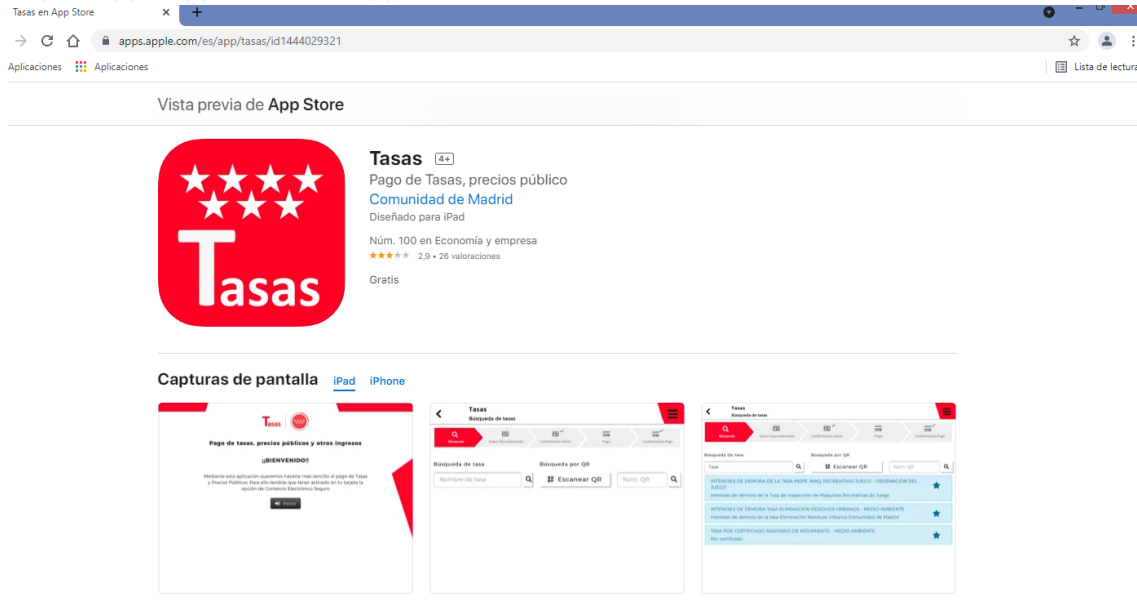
Tasas en App Store

apps.apple.com/es/app/tasas/id1444029321

Aplicaciones Aplicaciones

Lista de lectura

Vista previa de App Store

Tasas 4+
Pago de Tasas, precios público
Comunidad de Madrid
Diseñado para iPad

Núm. 100 en Economía y empresa
2,9 • 26 valoraciones

Gratis

Capturas de pantalla iPad iPhone

Tasas

Pago de tasas, precios públicos y otros ingresos

¡¡BIENVENIDO!!

Mediante esta aplicación queremos hacerle más sencillo el pago de Tasas y Precios Públicos. Para ello tendrás que tener activado en tu tarjeta la opción de Comercio Electrónico Seguro

Inicio

Tasas
Búsqueda de tasas

Búsqueda

Búsqueda de tasa
Nombre de tasa
Búsqueda por QR
Escanear QR
Núm. QR

Tasas
Búsqueda de tasas

Búsqueda de tasa
Tasa
Búsqueda por QR
Escanear QR
Núm. QR

INTERESES DE DEMORA DE LA TASA INSPE. MAQ. RECREATIVAS JUEGO - ORDENACION DEL JUEGO
Intereses de demora de la Tasa de Inspección de Maquinas Recreativas de Juego

INTERESES DE DEMORA TASA ELIMINACION RESIDUOS URBANOS - MEDIO AMBIENTE
Intereses de demora de la tasa Eliminación Residuos Urbanos Comunidad de Madrid

TASA POR CERTIFICADO SANITARIO DE MOVIMIENTO - MEDIO AMBIENTE
Por certificado